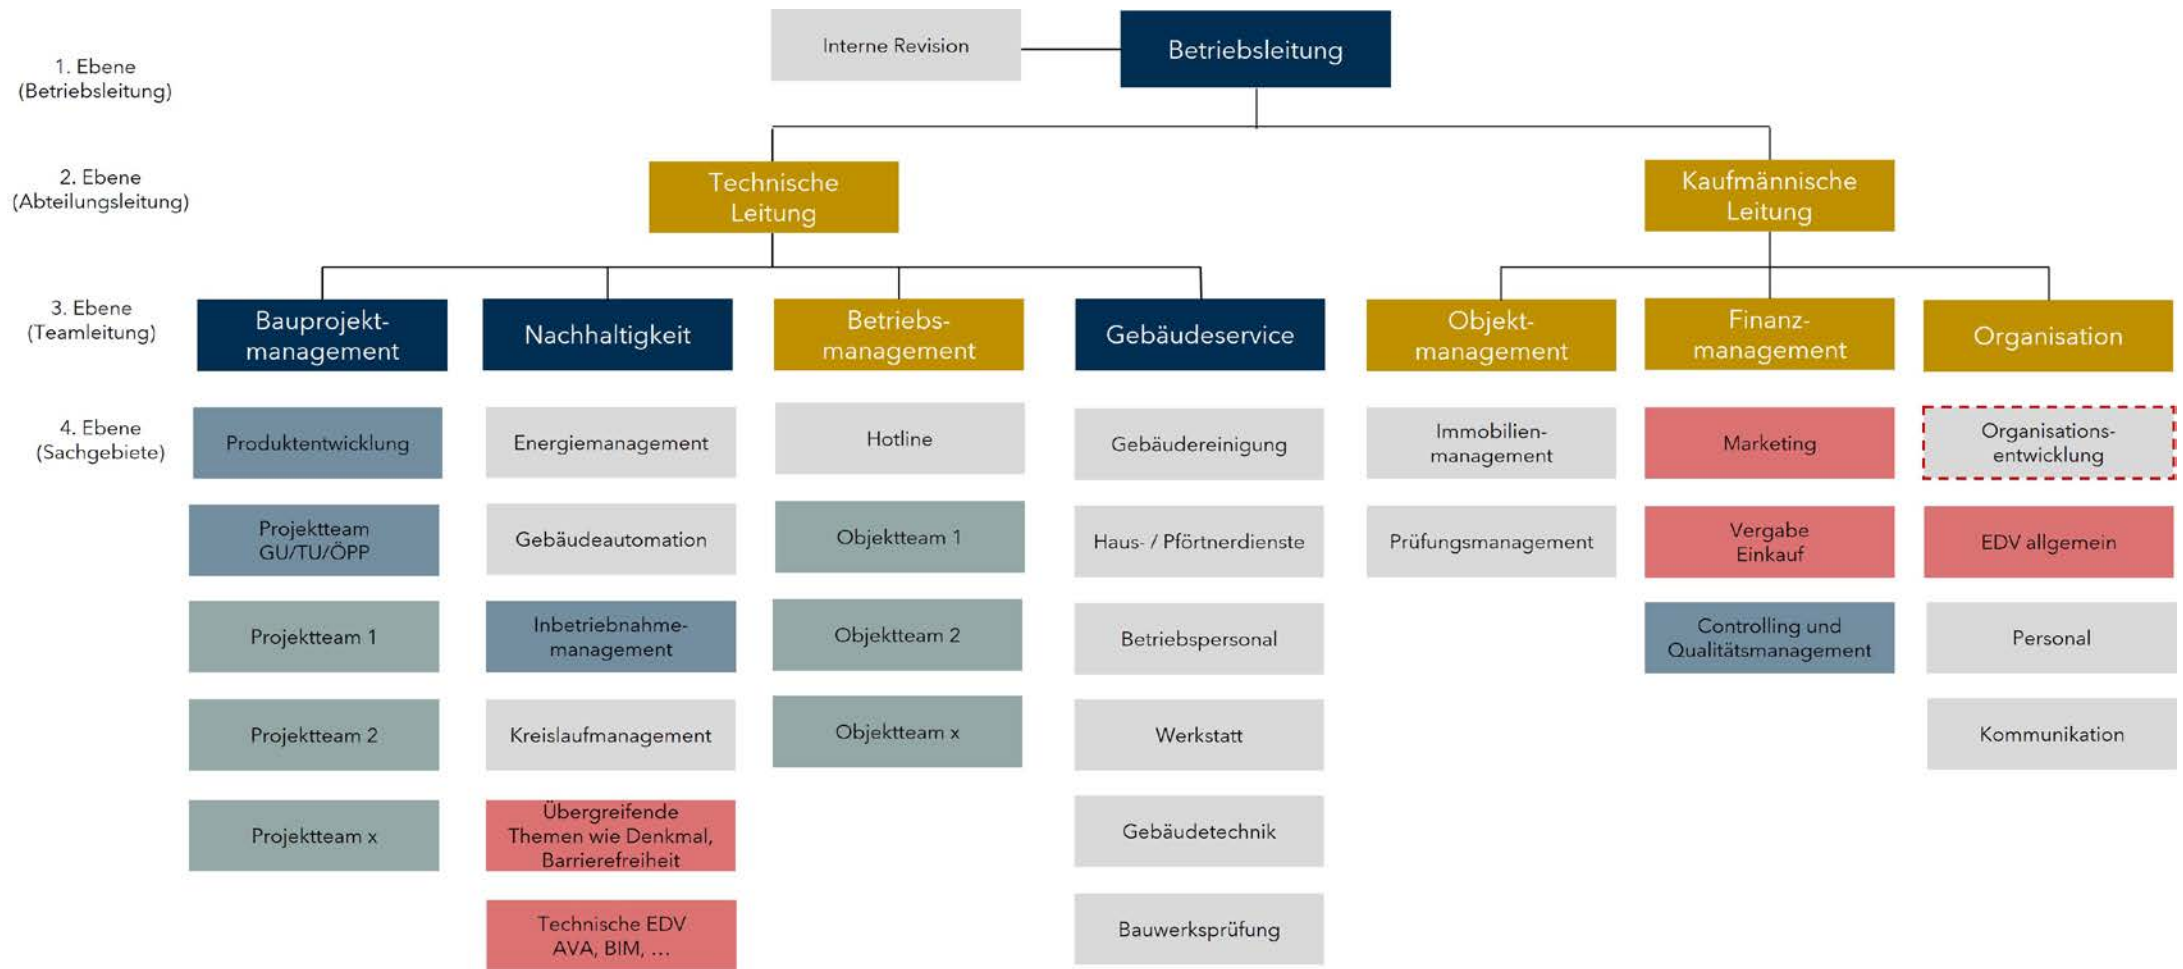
1. Ebene (Betriebsleitung)

Interne Revision

Betriebsleitung

2. Ebene (Abteilungsleitung)

Technische Leitung

Kaufmännische Leitung

3. Ebene (Teamleitung)

Bauprojektmanagement

Nachhaltigkeit

Betriebsmanagement

Gebäudeservice

Objektmanagement

Finanzmanagement

Organisation

4. Ebene (Sachgebiete)

Produktentwicklung

Projektteam GU/TU/ÖPP

Projektteam 1

Projektteam 2

Projektteam x

Energiemanagement

Gebäudeautomation

Inbetriebnahmemanagement

Kreislaufmanagement

Übergreifende Themen wie Denkmal, Barrierefreiheit

Technische EDV AVA, BIM, ...

Hotline

Objektteam 1

Objektteam 2

Objektteam x

Gebäudereinigung

Haus- / Pförtnerdienste

Betriebspersonal

Werkstatt

Gebäudetechnik

Bauwerksprüfung

Immobilienmanagement

Prüfungsmanagement

Marketing

Vergabe Einkauf

Controlling und Qualitätsmanagement

Organisationsentwicklung

EDV allgemein

Personal

Kommunikation